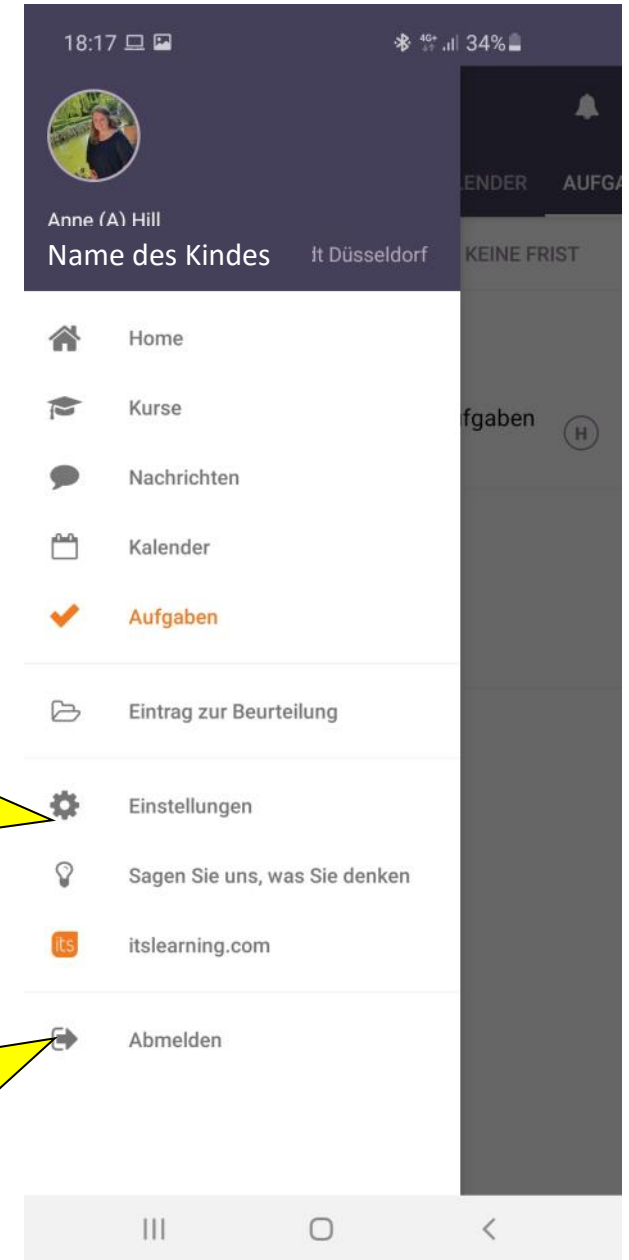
18:17

34%

Anne (A) Hill

Name des Kindes

lt Düsseldorf

LENDER

AUFGA

KEINE FRIST

Home

Kurse

Nachrichten

Kalender

Aufgaben

ufgaben

H

Eintrag zur Beurteilung

Einstellungen

Sagen Sie uns, was Sie denken

its

itslearning.com

Abmelden